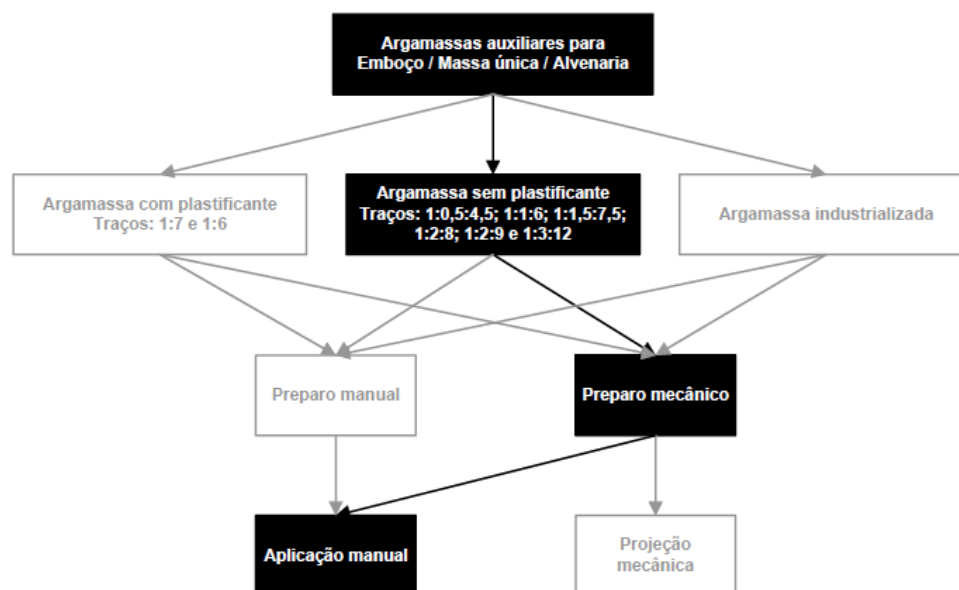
Argamassas auxiliares para Emboço / Massa única / Alvenaria

Argamassa com plastificante
Traços: 1:7 e 1:6

Argamassa sem plastificante
Traços: 1:0,5:4,5; 1:1:6; 1:1,5:7,5; 1:2:8; 1:2:9 e 1:3:12

Argamassa industrializada

Preparo manual

Preparo mecânico

Aplicação manual

Projeção mecânica